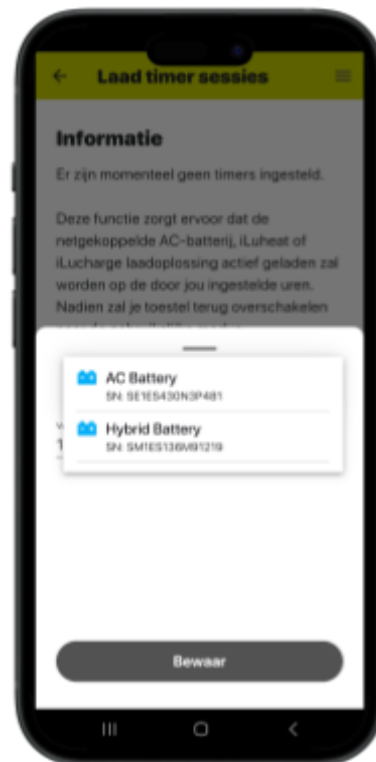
Laad timer sessies

Informatie

Er zijn momenteel geen timers ingesteld.

Deze functie zorgt ervoor dat de netgekoppelde AC-batterij, iLuheat of iLucharge laadoplossing actief geladen zal worden op de door jou ingestelde uren. Nadien zal je toestel terug overschakelen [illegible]

AC Battery
SN: SE1ES430N3P481

Hybrid Battery
SN: SM1ES136M91219

Bewaar